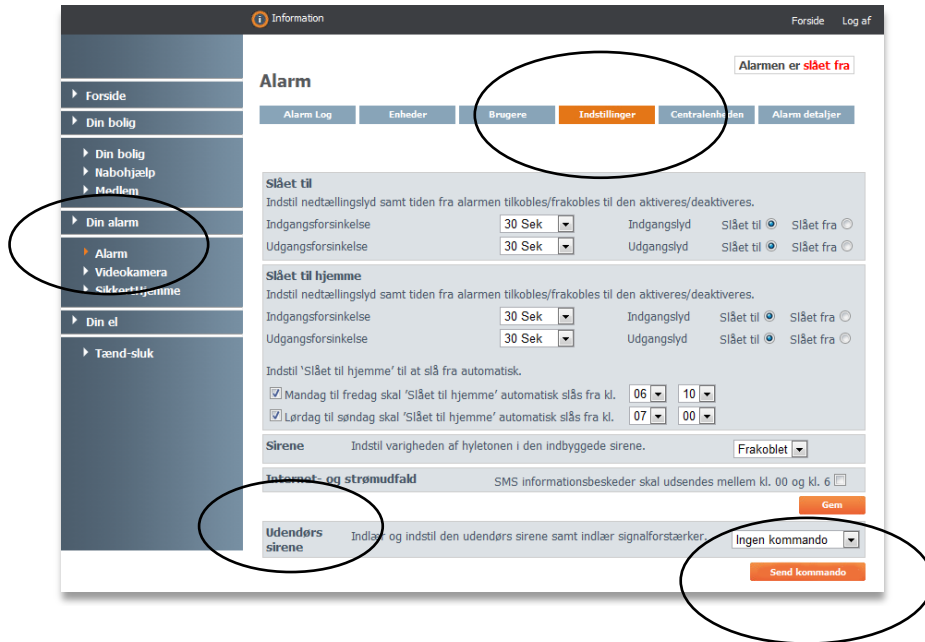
Information

Forside Log af

Forside
Din bolig

Din bolig
Nabohjælp
Medlem

Din alarm

Alarm
Videokamera
SikkertHjemme

Din el

Tænd-sluk

Alarm

Alarmen er slået fra

Alarm Log | Enheder | Brugere | Indstillinger | Centralenheden | Alarm detaljer

Slået til
Indstil nedtællingslyd samt tiden fra alarmen tilkobles/frakobles til den aktiveres/deaktiveres.
Indgangsforsinkelse 30 Sek Indgangslyd Slået til Slået fra
Udgangsforsinkelse 30 Sek Udgangslyd Slået til Slået fra

Slået til hjemme
Indstil nedtællingslyd samt tiden fra alarmen tilkobles/frakobles til den aktiveres/deaktiveres.
Indgangsforsinkelse 30 Sek Indgangslyd Slået til Slået fra
Udgangsforsinkelse 30 Sek Udgangslyd Slået til Slået fra

Indstil 'Slået til hjemme' til at slå fra automatisk.
Mandag til fredag skal 'Slået til hjemme' automatisk slås fra kl. 06 10
Lørdag til søndag skal 'Slået til hjemme' automatisk slås fra kl. 07 00

Sirene Indstil varigheden af hyletonen i den indbyggede sirene. Frakoblet

Internet- og strømudfald SMS informationsbeskeder skal udsendes mellem kl. 00 og kl. 6

Gem

Udendørs sirene Indlær og indstil den udendørs sirene samt indlær signalforstærker. Ingen kommando

Send kommando